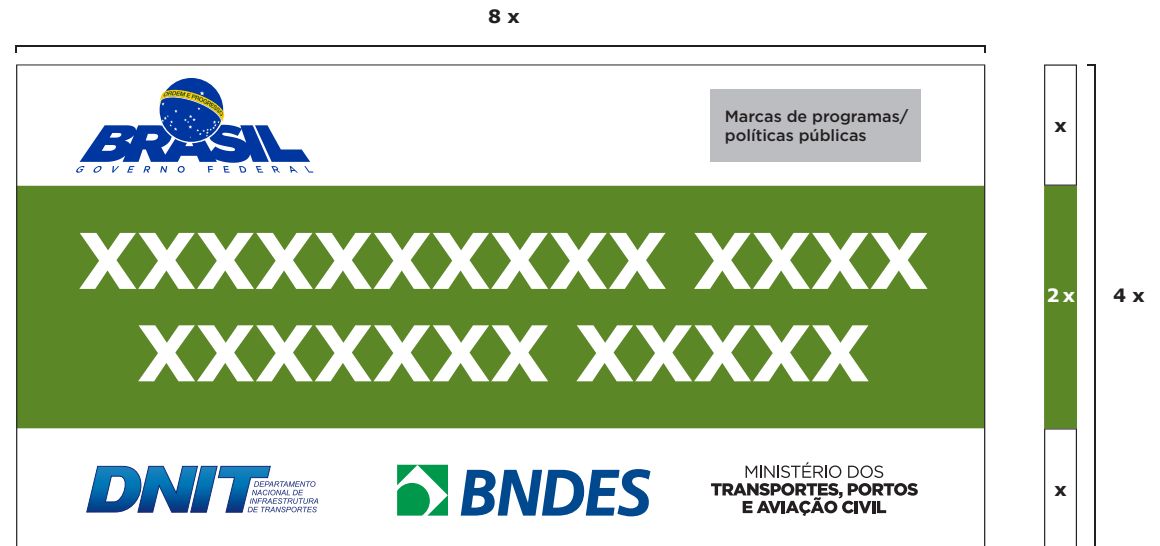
8 x

ORDEM E PROGRESSO
BRASIL
GOVERNO FEDERAL

Marcas de programas/ políticas públicas

XXXXXXXXXX XXXX
XXXXXXX XXXXX

DNIT DEPARTAMENTO NACIONAL DE INFRAESTRUTURA DE TRANSPORTES

BNDES

MINISTÉRIO DOS TRANSPORTES, PORTOS E AVIAÇÃO CIVIL

x

2 x

x

4 x